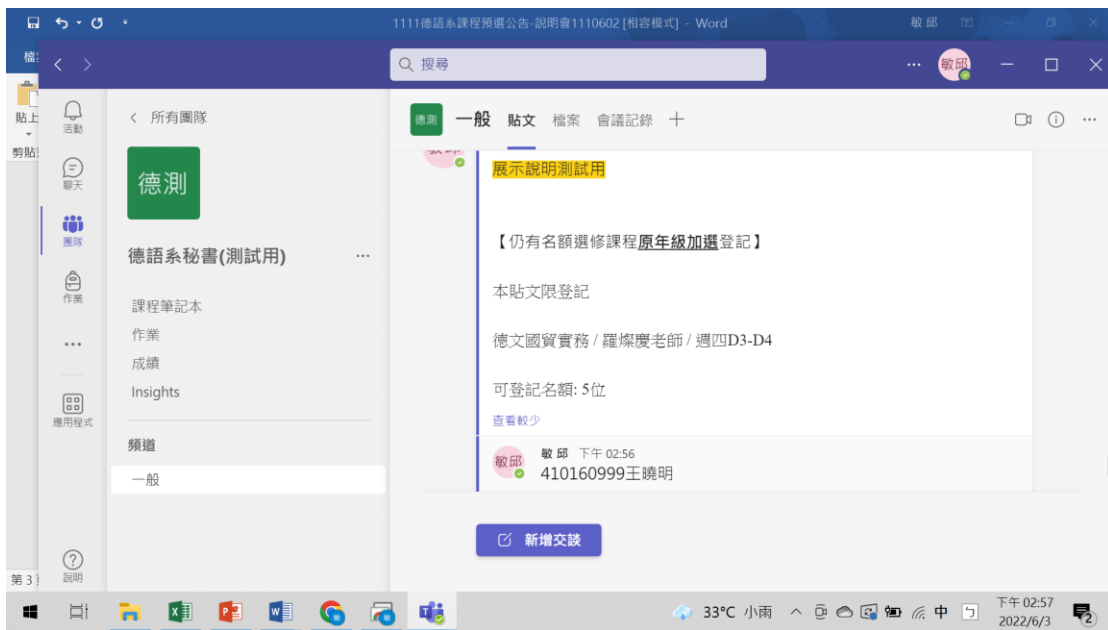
1111德語系課程預選公告-說明會1110602 [相容模式] - Word

敏 邱

檔

貼上

剪貼

第3頁

搜尋

敏邱

活動

聊天

團隊

作業

...

應用程式

說明

所有團隊

德測

德語系秘書(測試用)

課程筆記本

作業

成績

Insights

頻道

一般

德測

一般 貼文 檔案 會議記錄 +

展示說明測試用

【仍有名額選修課程**原年級加選**登記】

本貼文限登記

德文國貿實務 / 羅燦慶老師 / 週四D3-D4

可登記名額: 5位

查看較少

敏邱

敏 邱 下午 02:56

410160999王曉明

新增交談

33°C 小雨 中 下午 02:57 2022/6/3 2